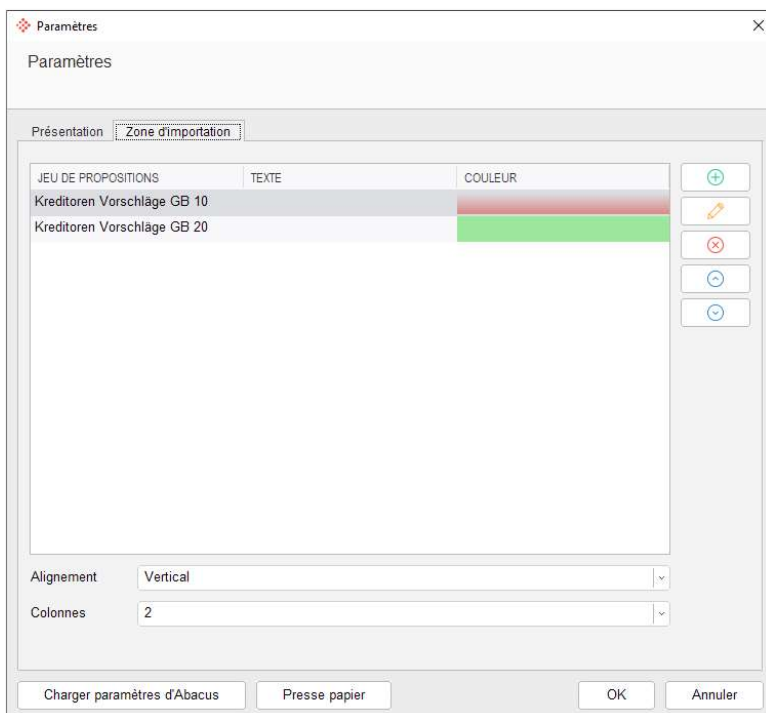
Paramètres

Paramètres

Présentation | Zone d'importation

| JEU DE PROPOSITIONS | TEXTE | COULEUR |
|---|---|---|
| Kreditoren Vorschläge GB 10 | | |
| Kreditoren Vorschläge GB 20 | | |

Alignement Vertical

Colonnes 2

Charger paramètres d'Abacus

Presse papier

OK

Annuler